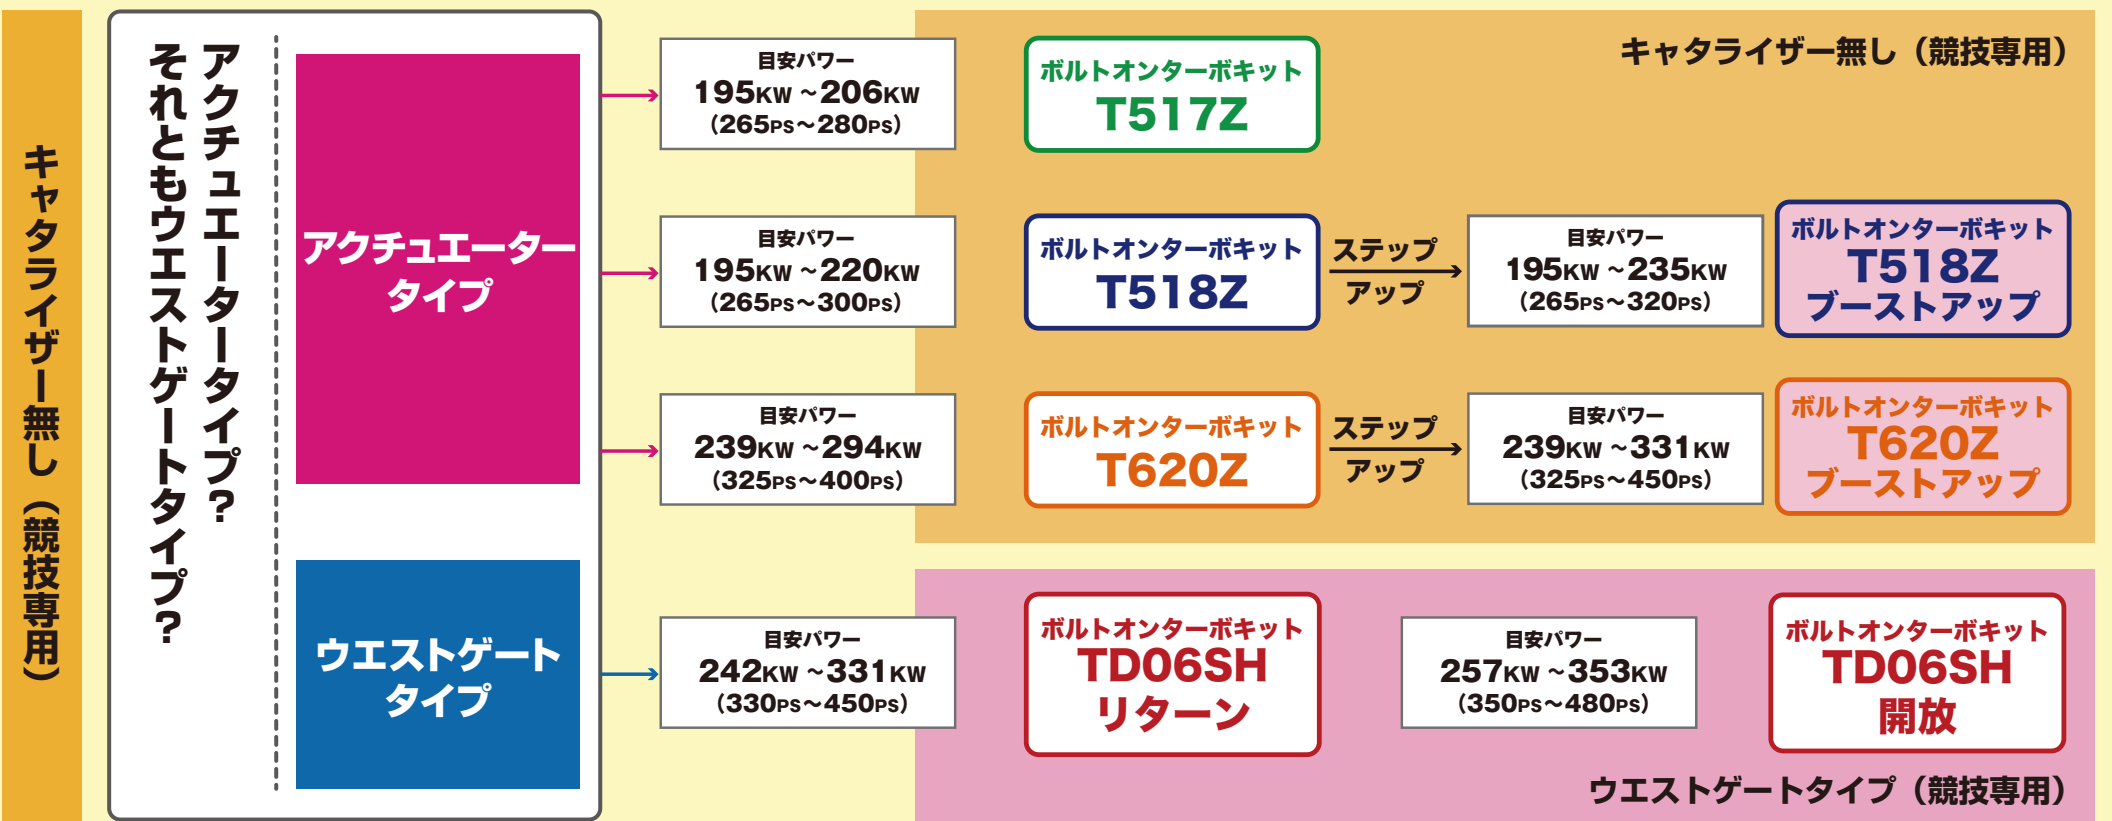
キャタライザー無し（競技専用）

アクチュエータータイプ？
それともウエストゲートタイプ？

アクチュエーター
タイプ

ウエストゲート
タイプ

キャタライザー無し（競技専用）

目安パワー
195KW ~206KW
(265PS~280PS)

ボルトオンターボキット
T517Z

目安パワー
195KW ~220KW
(265PS~300PS)

ボルトオンターボキット
T518Z

ステップ
アップ

目安パワー
195KW ~235KW
(265PS~320PS)

ボルトオンターボキット
T518Z
ブーストアップ

目安パワー
239KW ~294KW
(325PS~400PS)

ボルトオンターボキット
T620Z

ステップ
アップ

目安パワー
239KW ~331KW
(325PS~450PS)

ボルトオンターボキット
T620Z
ブーストアップ

目安パワー
242KW ~331KW
(330PS~450PS)

ボルトオンターボキット
TD06SH
リターン

目安パワー
257KW ~353KW
(350PS~480PS)

ボルトオンターボキット
TD06SH
開放

ウエストゲートタイプ（競技専用）